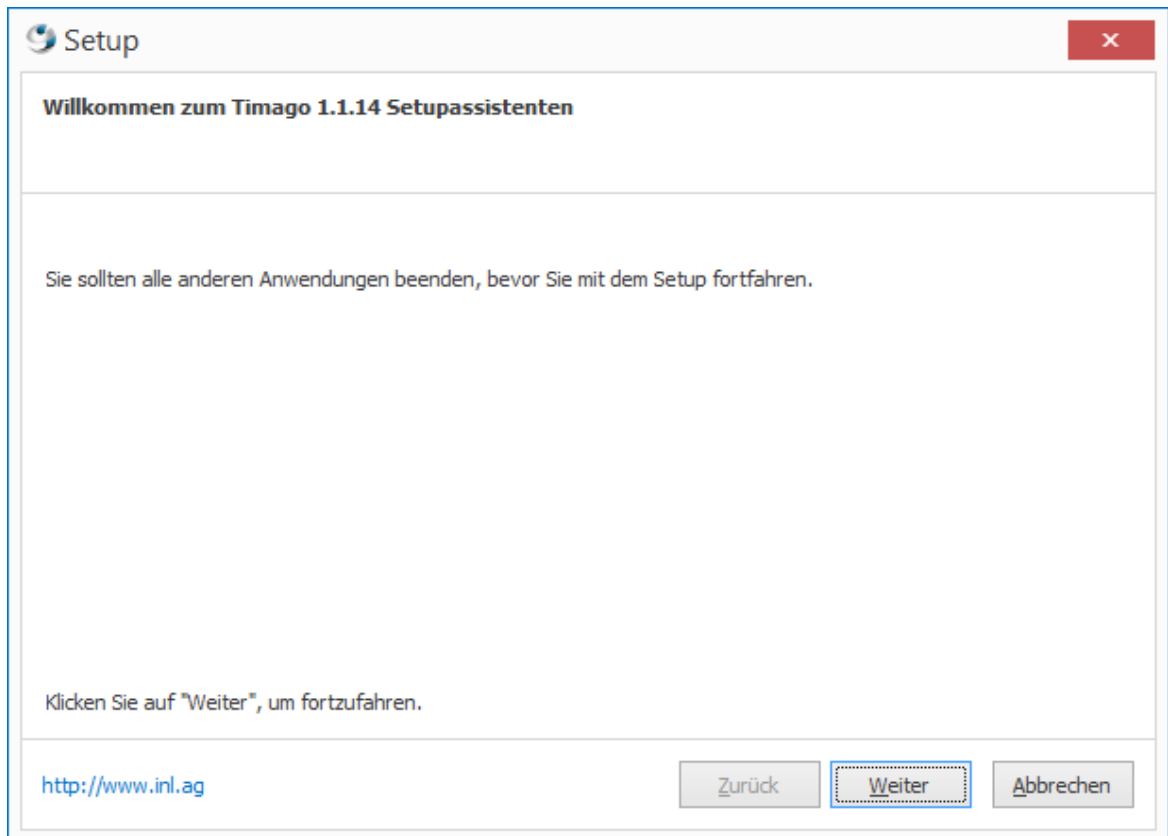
Setup

×

Willkommen zum Timago 1.1.14 Setupassistenten

Sie sollten alle anderen Anwendungen beenden, bevor Sie mit dem Setup fortfahren.

Klicken Sie auf "Weiter", um fortzufahren.

http://www.inl.ag

Zurück

Weiter

Abbrechen